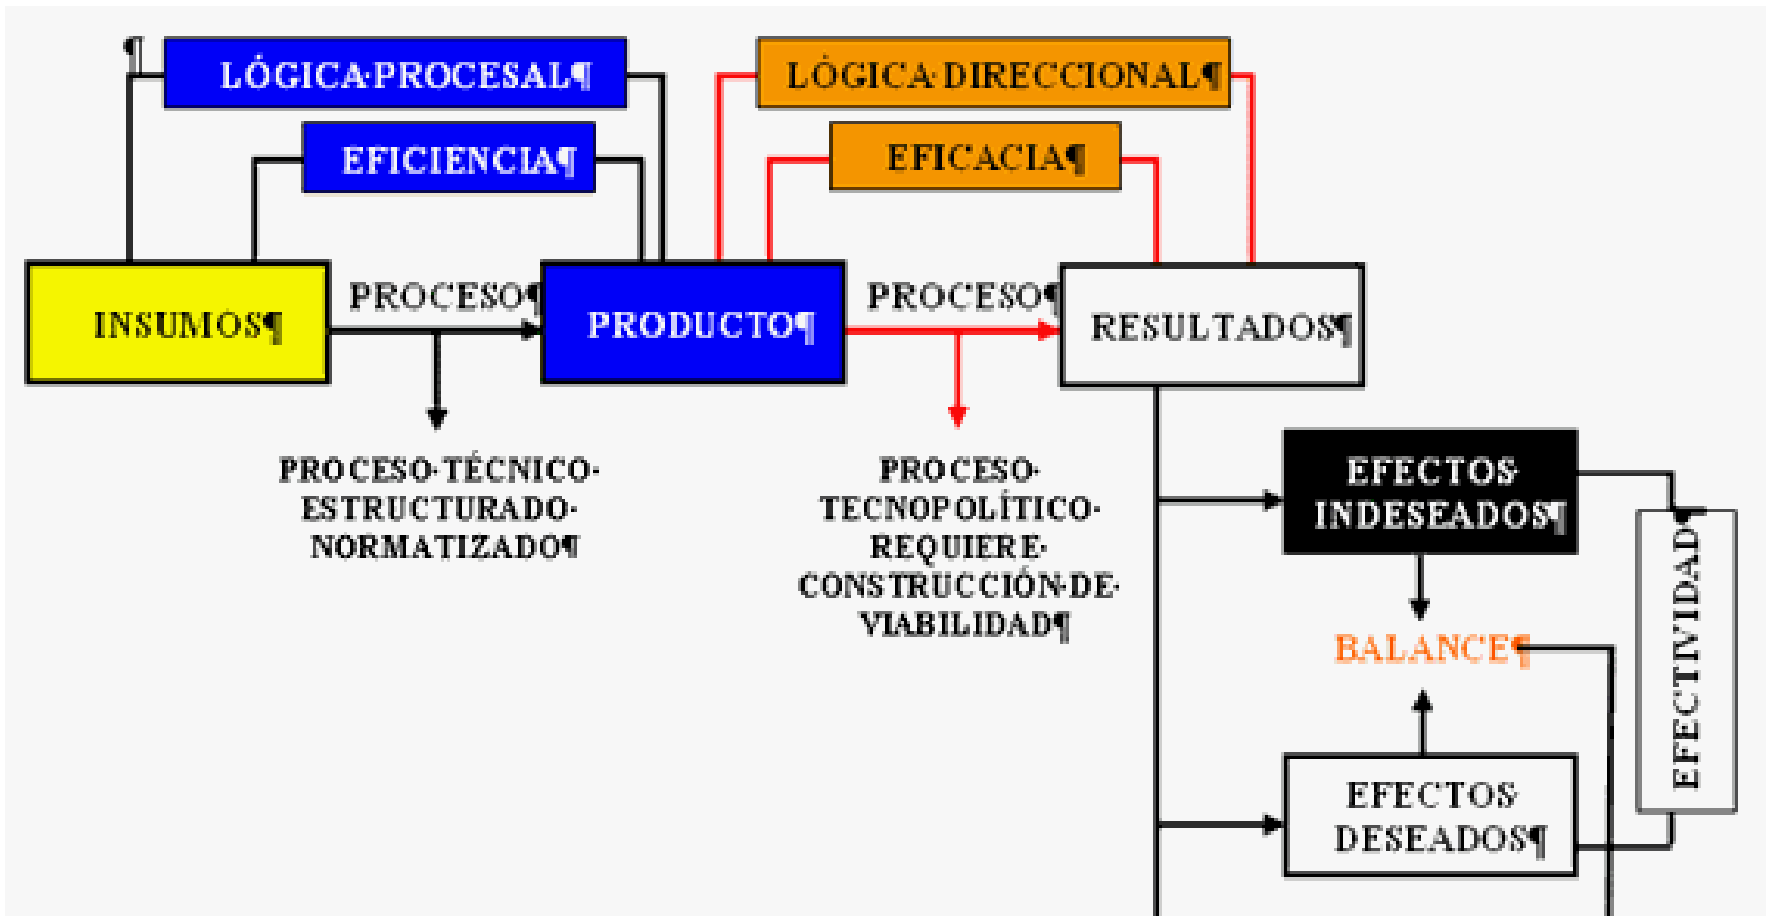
¶
LÓGICA·PROCESAL¶

EFICIENCIA¶

LÓGICA·DIRECCIONAL¶

EFICACIA¶

INSUMOS¶

PROCESO¶

PRODUCTO¶

PROCESO¶

RESULTADOS¶

PROCESO·TÉCNICO·ESTRUCTURADO·NORMATIZADO¶

PROCESO·TECNOPOLÍTICO·REQUIERE·CONSTRUCCIÓN·DE·VIABILIDAD¶

EFECTOS·INDESEADOS¶

BALANCE¶

EFECTOS·DESEADOS¶

EFECTIVIDAD¶